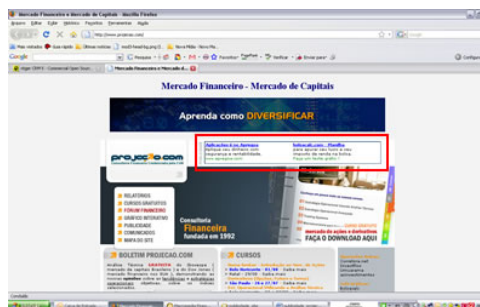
Mercado Financeiro e Mercado de Capitais - Mozilla Firefox

Arquivo Editar Exibir Histórico Favoritos Ferramentas Ajuda

http://www.projecao.com

Mais visitados Guia rápido Últimas notícias

Google

Angel CEMS - Comercial Open Soun... Mercado Financeiro e Mercado d...

Mercado Financeiro - Mercado de Capitais

Aprenda como DIVERSIFICAR

projecao.com

RELATÓRIOS
CURSOS GRATUITOS
FÓRUM FINANCEIRO
GRÁFICO INTERATIVO
PUBLICIDADE
COMUNICADOS
MAPA DO SITE

Consultoria Financeira fundada em 1992

FAÇA O DOWNLOAD AQUI

BOLETIM PROJECAO.COM

CURSOS

Concluído